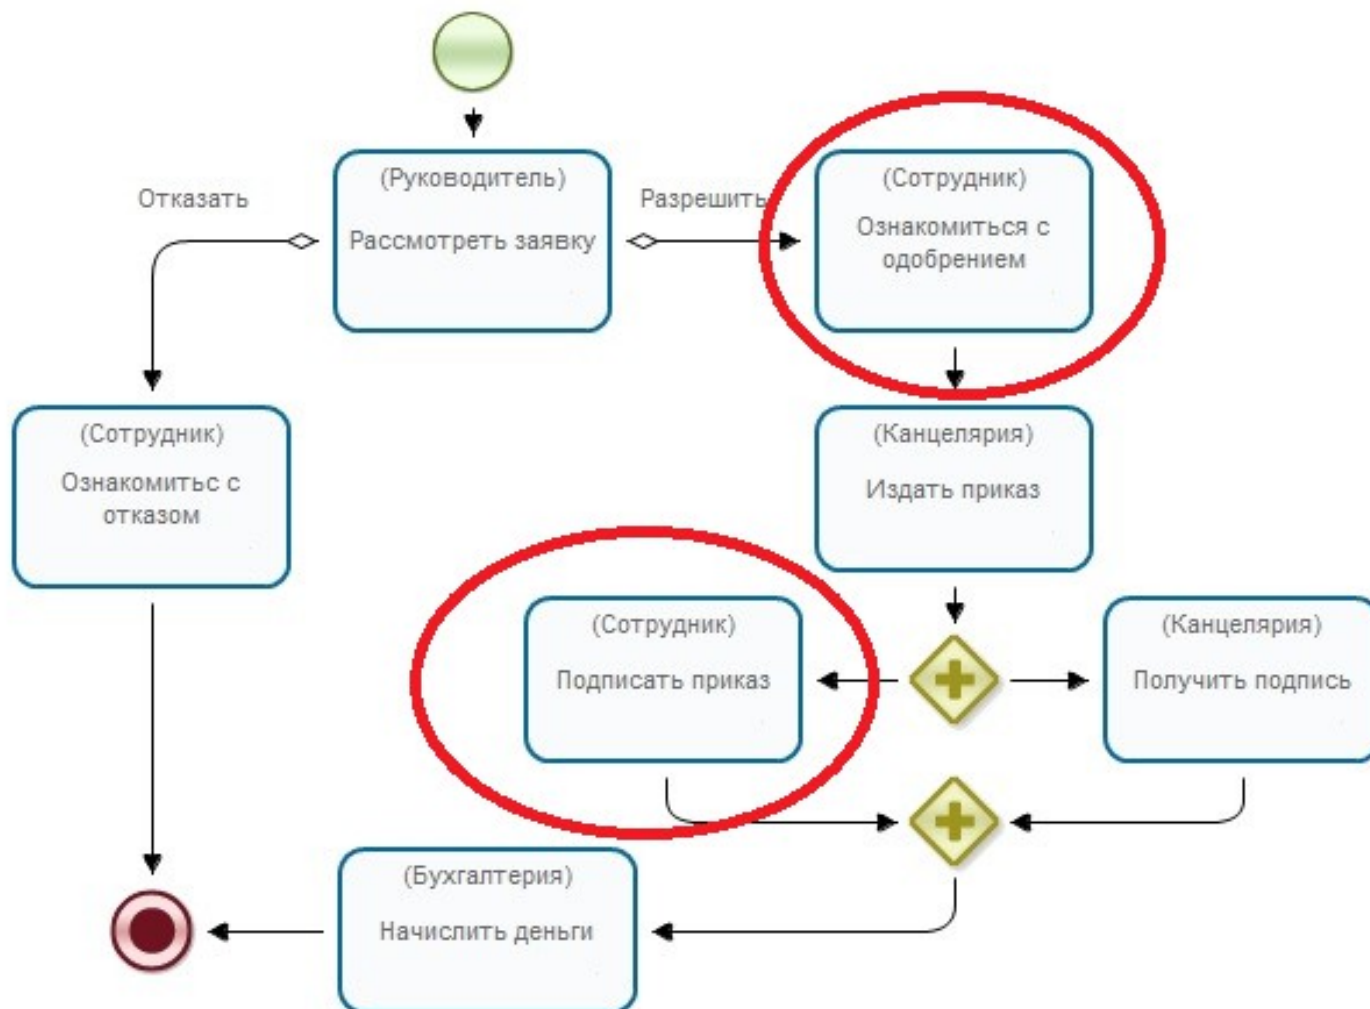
(Руководитель)
Рассмотреть заявку

Отказать

Разрешить

(Сотрудник)
Ознакомиться с одобрением

(Сотрудник)
Ознакомитьс с отказом

(Канцелярия)
Издать приказ

(Сотрудник)
Подписать приказ

(Канцелярия)
Получить подпись

(Бухгалтерия)
Начислить деньги